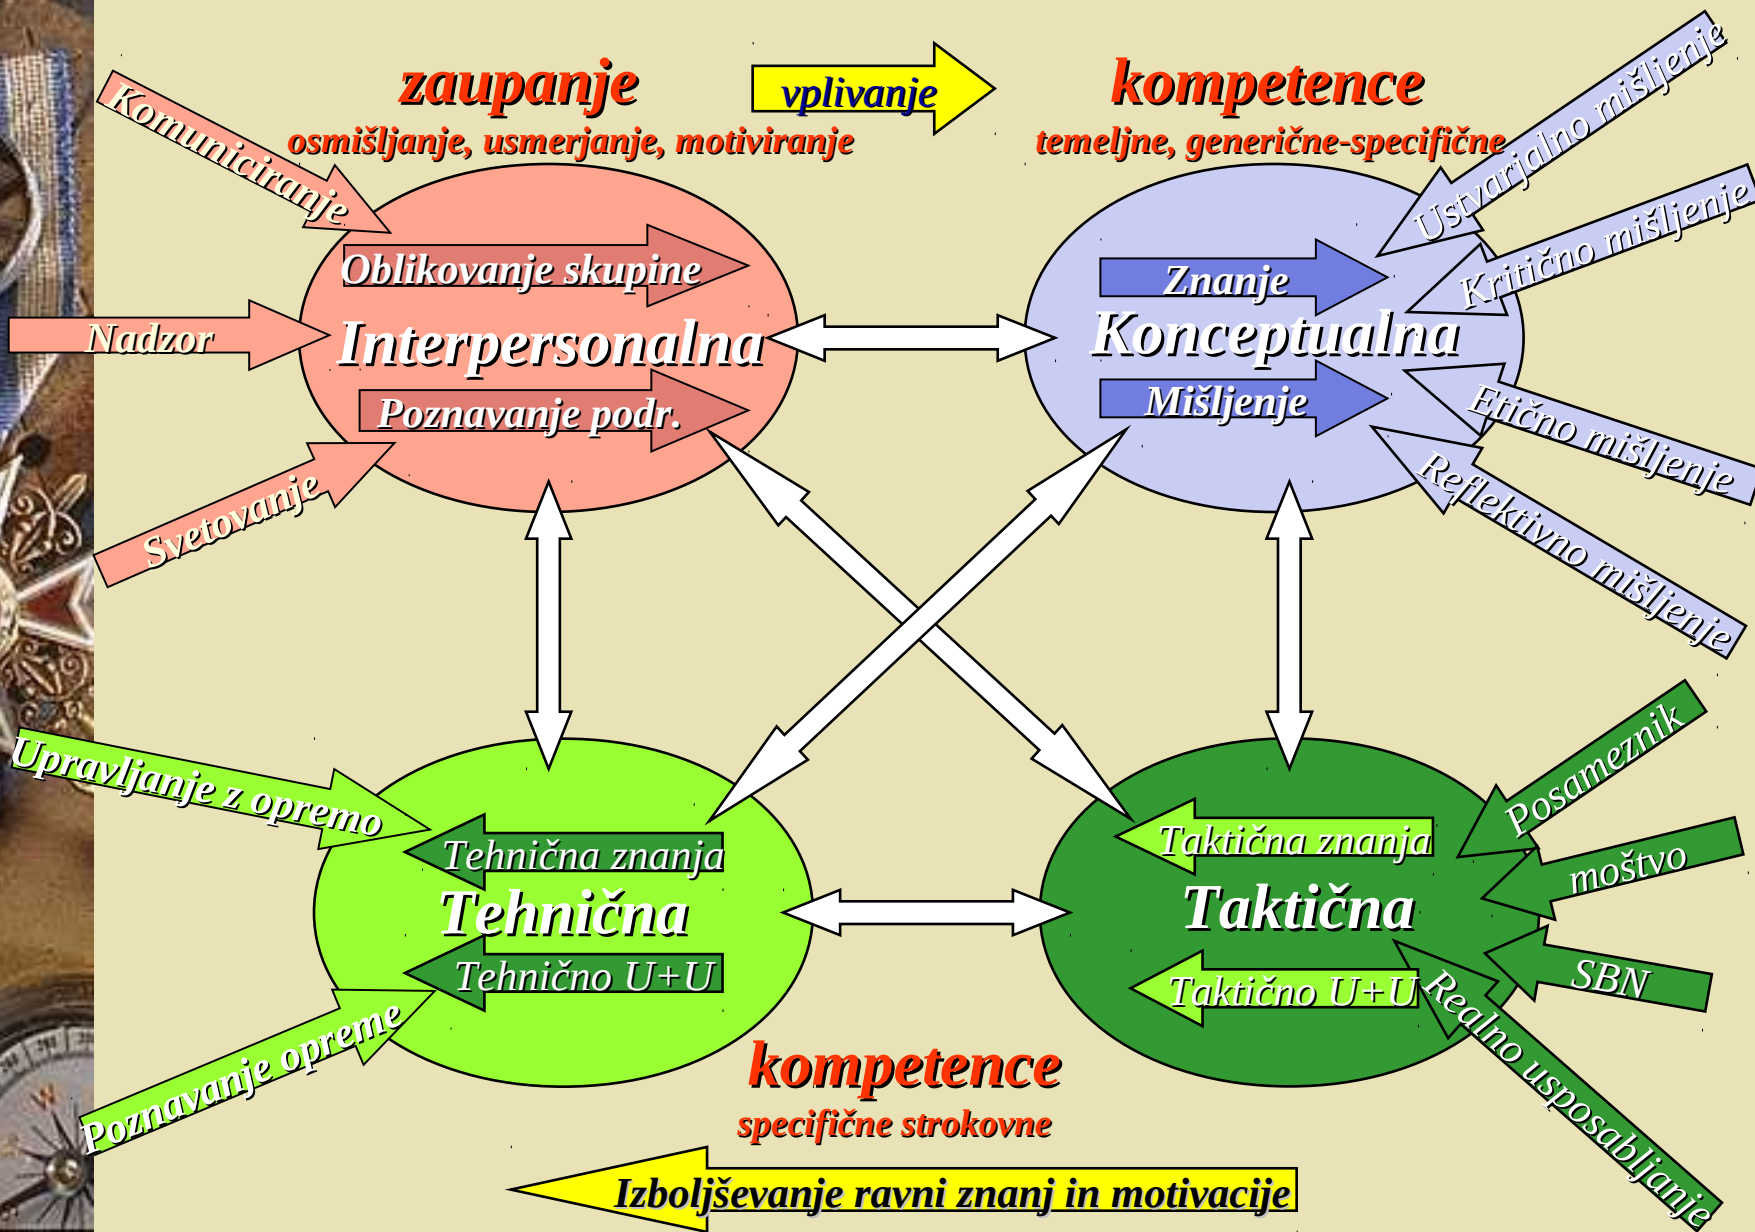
zaupanje
osmišljanje, usmerjanje, motiviranje

vplivanje

kompetence
temeljne, generične-specifične

Komuniciranje
Nadzor
Svetovanje

Oblikovanje skupine
Interpersonalna
Poznavanje podr.

Znanje
Konceptualna
Mišljenje

Ustvarjalno mišljenje
Kritično mišljenje
Etično mišljenje
Reflektivno mišljenje

Upravljanje z opremo
Poznavanje opreme

Tehnična znanja
Tehnična
Tehnično U+U

Taktična znanja
Taktična
Taktično U+U

Posameznik
moštvo
SBN
Realno usposabljanje

kompetence
specifične strokovne

Izboljševanje ravni znanj in motivacije